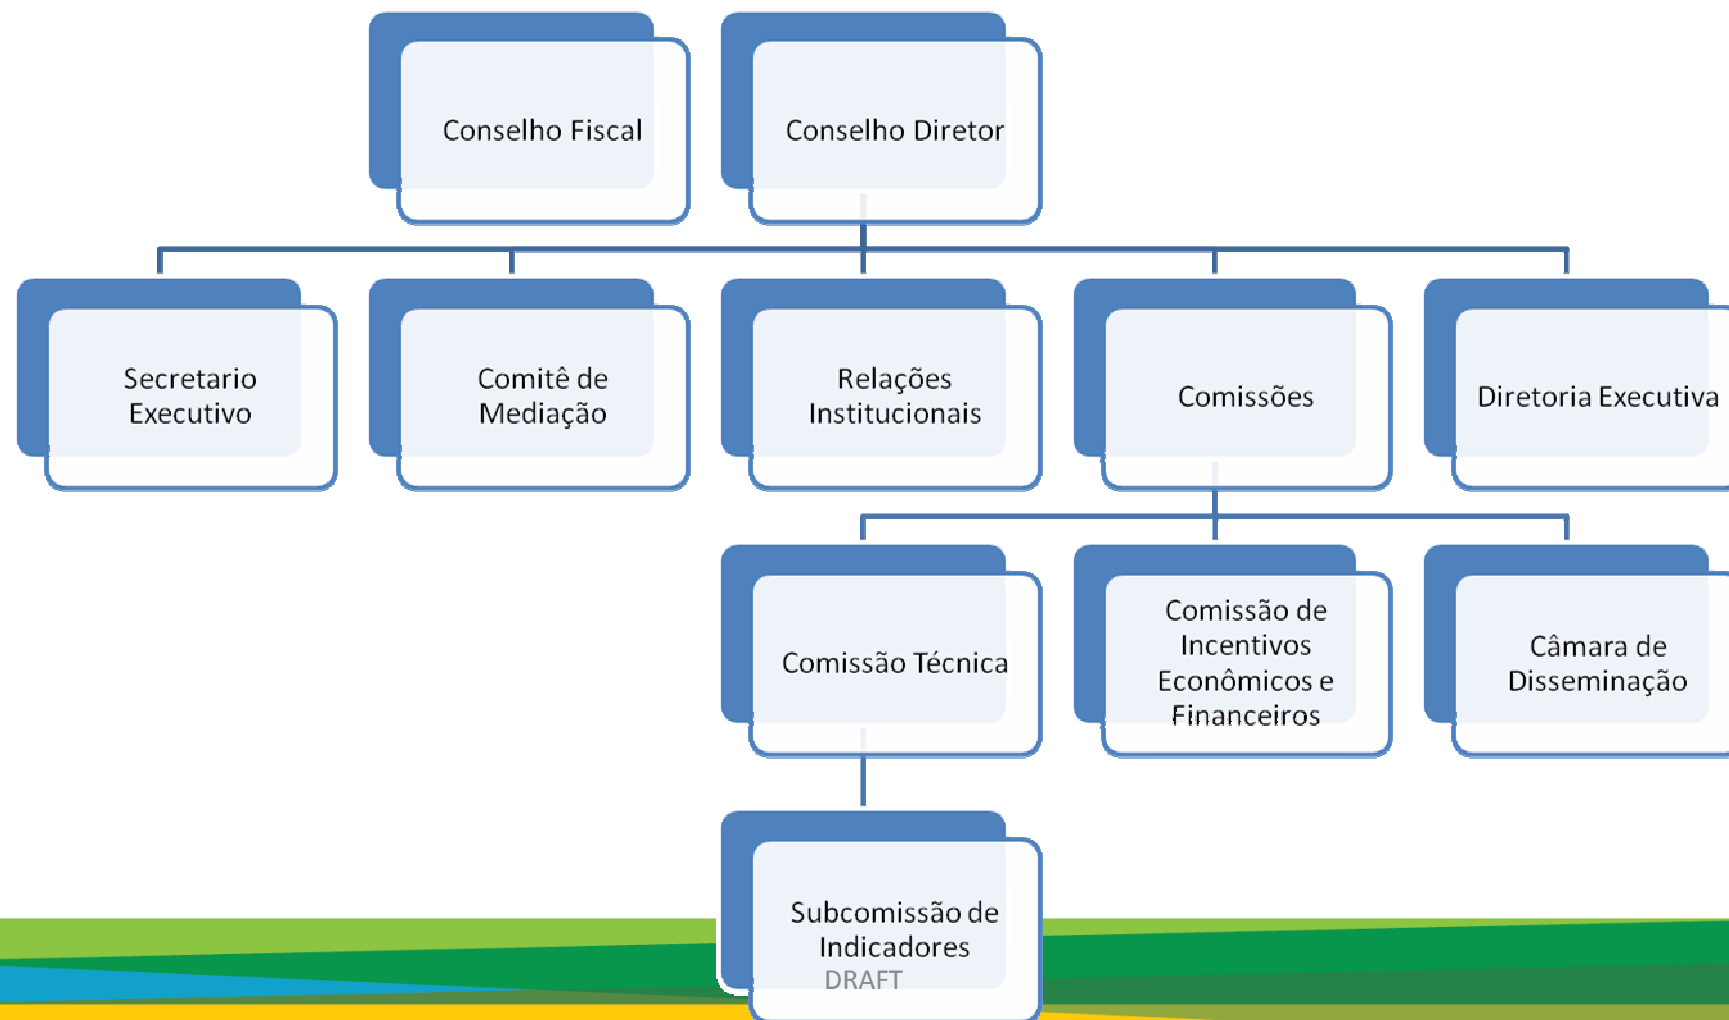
Conselho Fiscal

Conselho Diretor

Secretario Executivo

Comitê de Mediação

Relações Institucionais

Comissões

Diretoria Executiva

Comissão Técnica

Comissão de Incentivos Econômicos e Financeiros

Câmara de Disseminação

Subcomissão de Indicadores

DRAFT